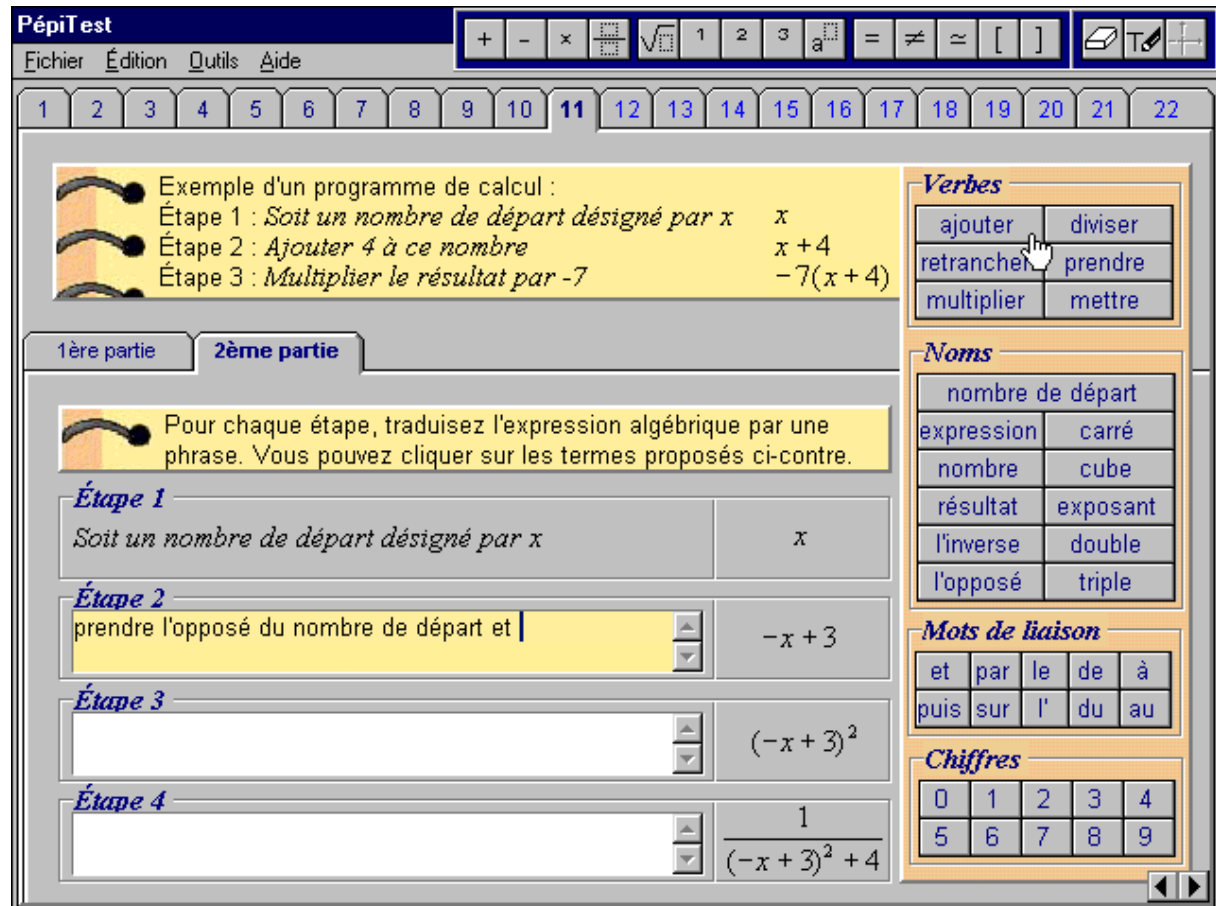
PépiTest

Fichier Édition Outils Aide

+ - × $\sqrt{}$ 1 2 3 = ≠ ≃ [ ]

1 2 3 4 5 6 7 8 9 10 11 12 13 14 15 16 17 18 19 20 21 22

Exemple d'un programme de calcul :
Étape 1 : *Soit un nombre de départ désigné par x* $x$
Étape 2 : *Ajouter 4 à ce nombre* $x+4$
Étape 3 : *Multiplier le résultat par -7* $-7(x+4)$

Verbes

| ajouter | diviser |
|---|---|
| retrancher | prendre |
| multiplier | mettre |

1ère partie | 2ème partie

Pour chaque étape, traduisez l'expression algébrique par une phrase. Vous pouvez cliquer sur les termes proposés ci-contre.

Noms

| nombre de départ | |
|---|---|
| expression | carré |
| nombre | cube |
| résultat | exposant |
| l'inverse | double |
| l'opposé | triple |

Étape 1
*Soit un nombre de départ désigné par x* $x$

Étape 2
prendre l'opposé du nombre de départ et $-x+3$

Étape 3
$(-x+3)^2$

Étape 4
$\frac{1}{(-x+3)^2+4}$

Mots de liaison

| et | par | le | de | à |
|---|---|---|---|---|
| puis | sur | l' | du | au |

Chiffres

| 0 | 1 | 2 | 3 | 4 |
|---|---|---|---|---|
| 5 | 6 | 7 | 8 | 9 |